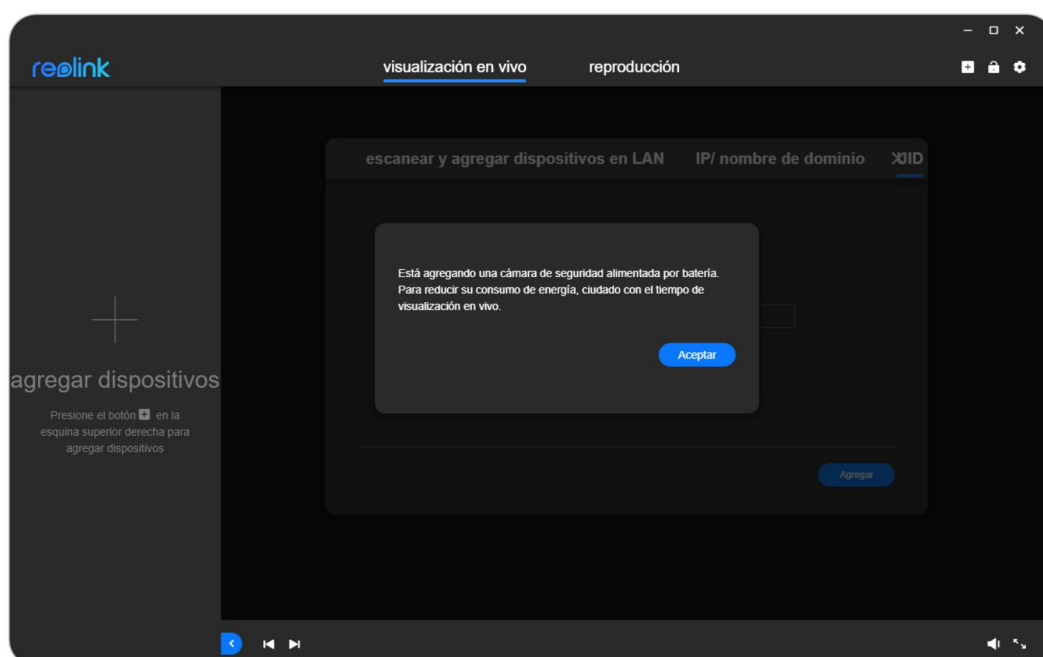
reolink

visualización en vivo reproducción

agregar dispositivos

Presione el botón en la esquina superior derecha para agregar dispositivos

escanear y agregar dispositivos en LAN IP/ nombre de dominio UID

Está agregando una cámara de seguridad alimentada por batería. Para reducir su consumo de energía, ciudado con el tiempo de visualización en vivo.

Aceptar

Agregar